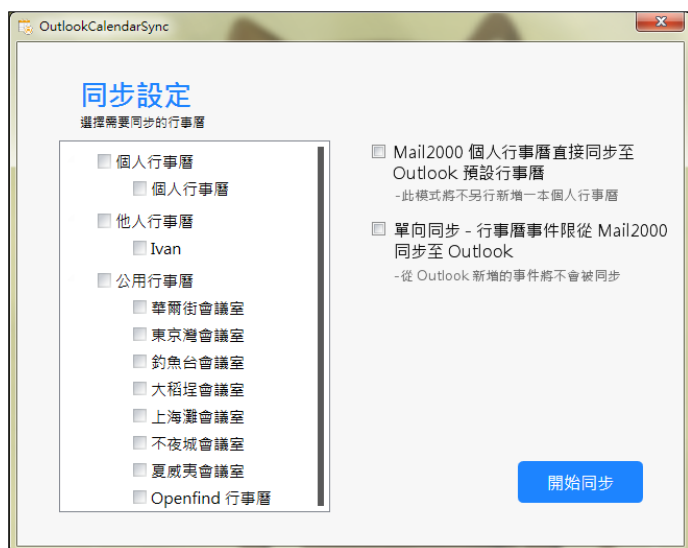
OutlookCalendarSync

同步設定
選擇需要同步的行事曆

個人行事曆
個人行事曆
他人行事曆
Ivan
公用行事曆
華爾街會議室
東京灣會議室
釣魚台會議室
大稻埕會議室
上海灘會議室
不夜城會議室
夏威夷會議室
Openfind 行事曆

Mail2000 個人行事曆直接同步至 Outlook 預設行事曆
-此模式將不另行新增一本個人行事曆

單向同步 - 行事曆事件限從 Mail2000 同步至 Outlook
-從 Outlook 新增的事件將不會被同步

開始同步